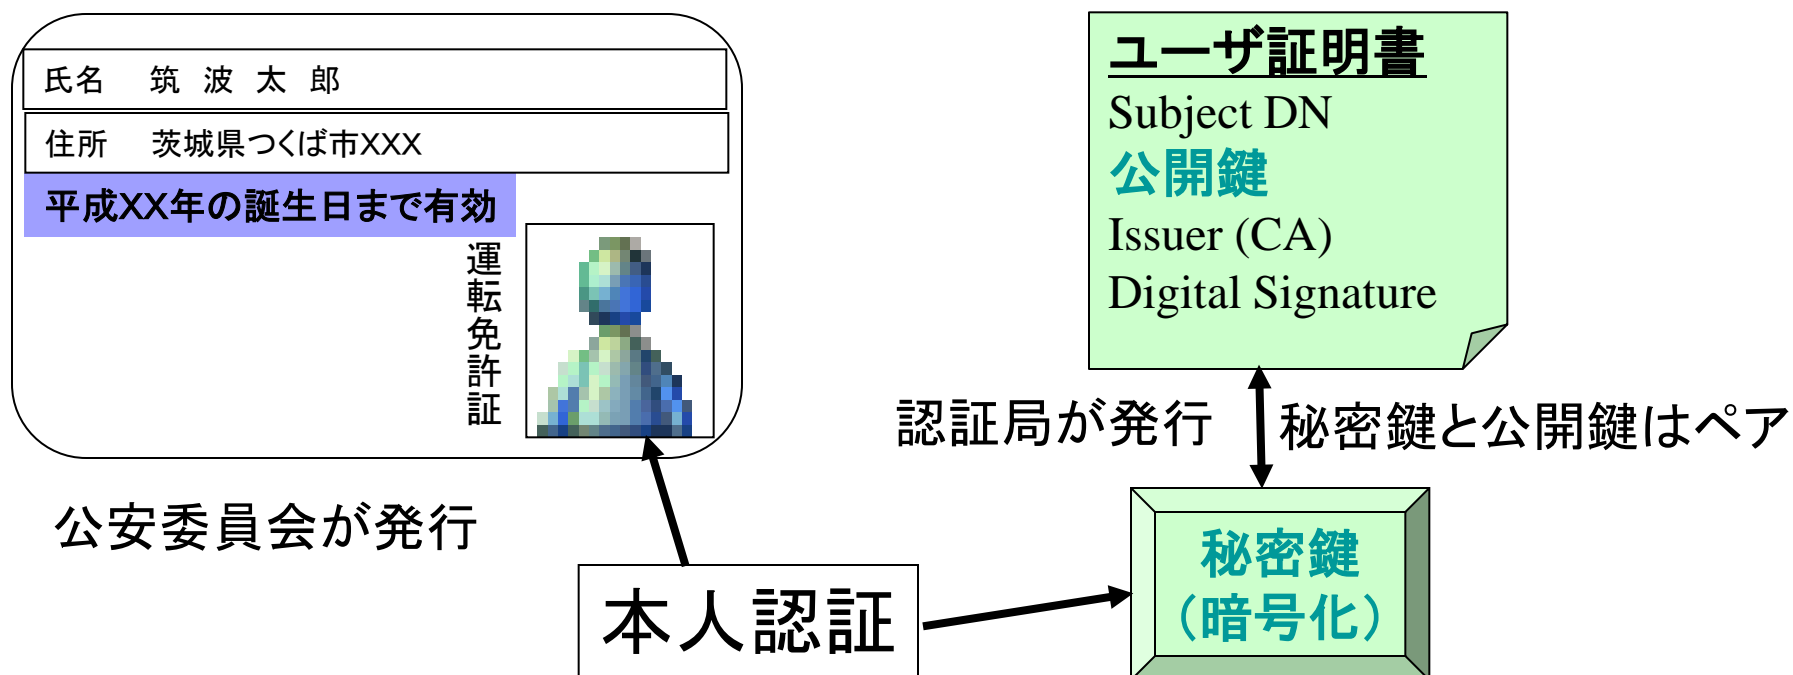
氏名　筑 波 太 郎

住所　茨城県つくば市XXX

平成XX年の誕生日まで有効

運転免許証

公安委員会が発行

ユーザ証明書
Subject DN
公開鍵
Issuer (CA)
Digital Signature

認証局が発行

秘密鍵と公開鍵はペア

秘密鍵
（暗号化）

本人認証